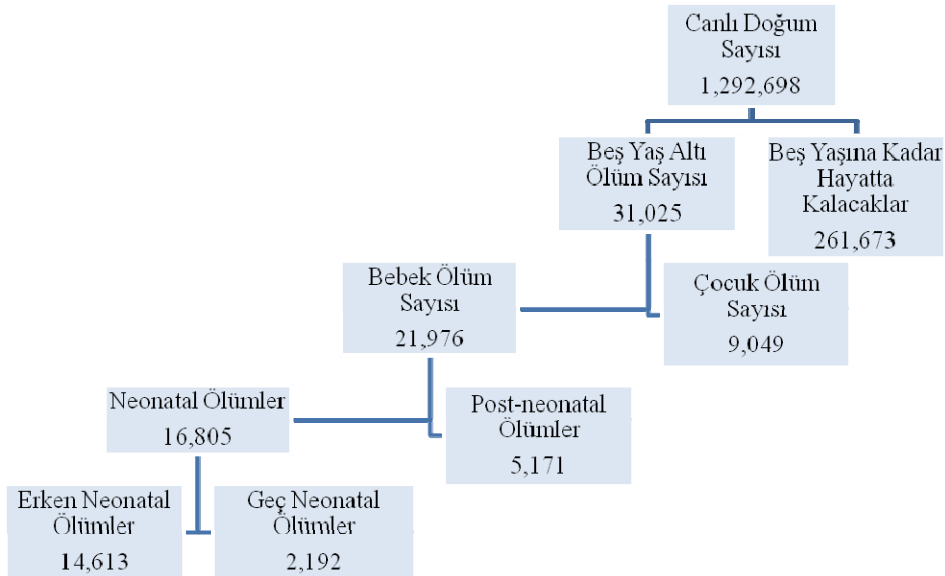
Canlı Doğum Sayısı
1,292,698

Beş Yaş Altı Ölüm Sayısı
31,025

Beş Yaşına Kadar Hayatta Kalacaklar
261,673

Bebek Ölüm Sayısı
21,976

Çocuk Ölüm Sayısı
9,049

Neonatal Ölümler
16,805

Post-neonatal Ölümler
5,171

Erken Neonatal Ölümler
14,613

Geç Neonatal Ölümler
2,192